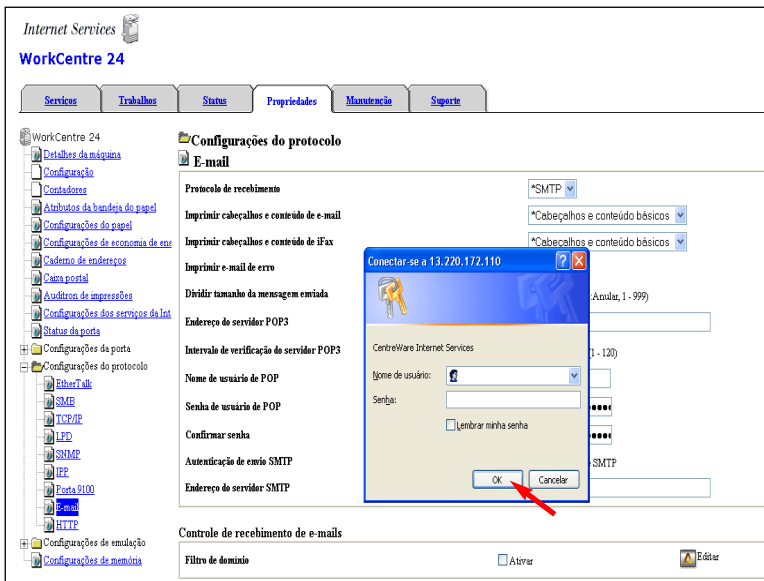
Internet Services

WorkCentre 24

Serviços | Trabalhos | Status | Propriedades | Manutenção | Suporte

WorkCentre 24
Detalhes da máquina
Configuração
Contadores
Atributos da bandeja do papel
Configurações do papel
Configurações de economia de ene
Caderno de endereços
Caixa postal
Auditron de impressões
Configurações dos serviços da Int
Status da porta
Configurações da porta
Configurações do protocolo
EtherTalk
SMB
TCP/IP
LPD
SNMP
IPP
Porta 9100
E-mail
HTTP
Configurações de emulação
Configurações de memória

Configurações do protocolo

E-mail

Protocolo de recebimento | *SMTP
Imprimir cabeçalhos e conteúdo de e-mail | *Cabeçalhos e conteúdo básicos
Imprimir cabeçalhos e conteúdo de iFax | *Cabeçalhos e conteúdo básicos
Imprimir e-mail de erro
Dividir tamanho da mensagem enviada | Anular, 1 - 999)
Endereço do servidor POP3
Intervalo de verificação do servidor POP3 | 1 - 120)
Nome de usuário de POP
Senha de usuário de POP
Confirmar senha
Autenticação de envio SMTP | SMTP
Endereço do servidor SMTP

Conectar-se a 13.220.172.110

CentreWare Internet Services

Nome de usuário:
Senha:
Lembrar minha senha

OK | Cancelar

Controle de recebimento de e-mails

Filtro de domínio | Ativar | Editar